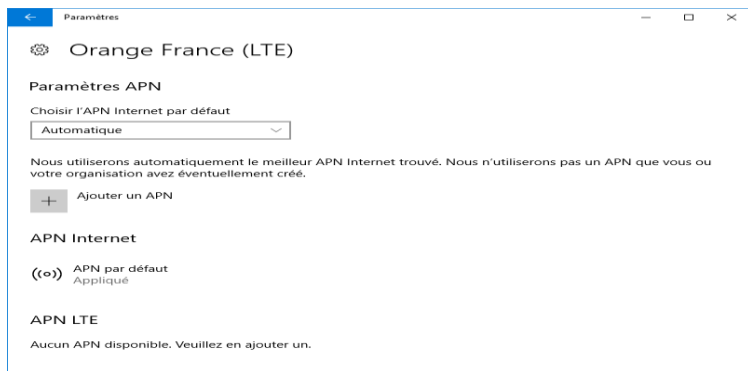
Paramètres

Orange France (LTE)

Paramètres APN

Choisir l'APN Internet par défaut

Automatique

Nous utiliserons automatiquement le meilleur APN Internet trouvé. Nous n'utiliserons pas un APN que vous ou votre organisation avez éventuellement créé.

+ Ajouter un APN

APN Internet

APN par défaut
Appliqué

APN LTE

Aucun APN disponible. Veuillez en ajouter un.